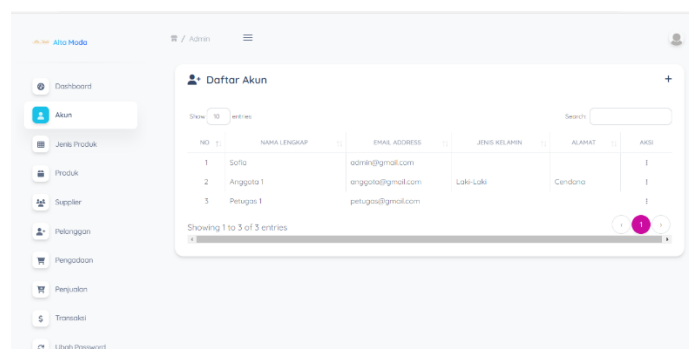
Alta Moda

/ Admin

Dashboard
Akun
Jenis Produk
Produk
Supplier
Pelanggan
Pengadaan
Penjualan
Transaksi
Ubah Password

Daftar Akun

+

Show 10 entries

Search:

| NO. | NAMA LENGKAP | EMAIL ADDRESS | JENIS KELAMIN | ALAMAT | AKSI |
|---|---|---|---|---|---|
| 1 | Sofia | admin@gmail.com | | | ⋮ |
| 2 | Anggota 1 | anggota@gmail.com | Laki-Laki | Cendana | ⋮ |
| 3 | Petugas 1 | petugas@gmail.com | | | ⋮ |

Showing 1 to 3 of 3 entries

‹ 1 ›